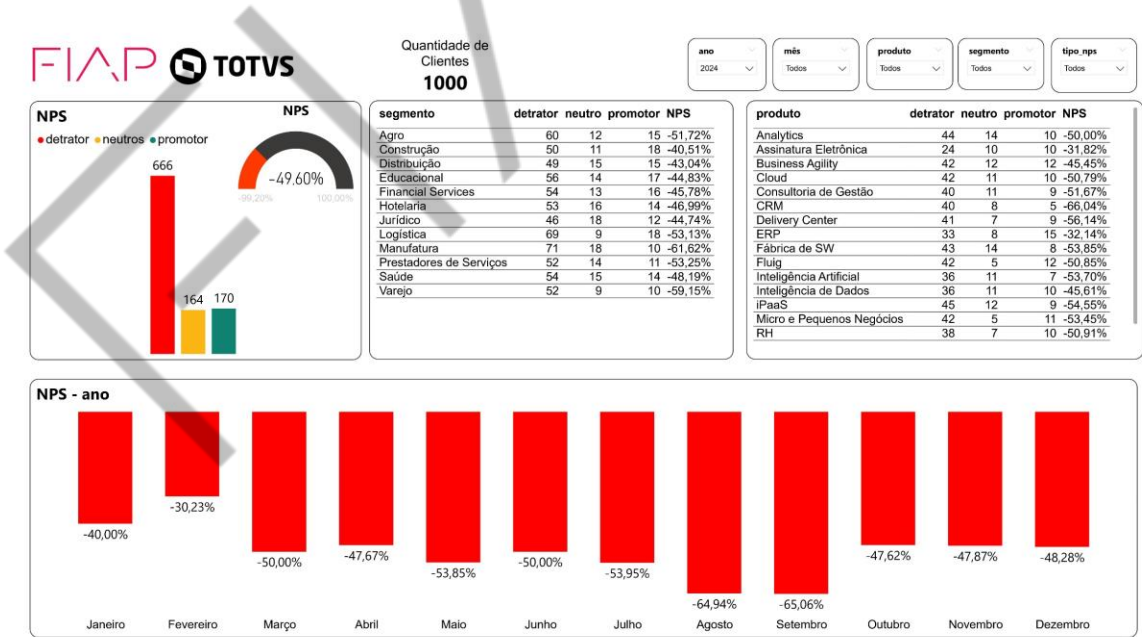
FIAP TOTVS

Quantidade de Clientes
1000

| ano | mês | produto | segmento | tipo_nps |
|---|---|---|---|---|
| 2024 | Todos | Todos | Todos | Todos |

NPS
● detrator ● neutros ● promotor

666
164 170

NPS
-49,60%
-99,20% 100,00%

| segmento | detrator | neutro | promotor | NPS |
|---|---|---|---|---|
| Agro | 60 | 12 | 15 | -51,72% |
| Construção | 50 | 11 | 18 | -40,51% |
| Distribuição | 49 | 15 | 15 | -43,04% |
| Educacional | 56 | 14 | 17 | -44,83% |
| Financial Services | 54 | 13 | 16 | -45,78% |
| Hotelaria | 53 | 16 | 14 | -46,99% |
| Jurídico | 46 | 18 | 12 | -44,74% |
| Logística | 69 | 9 | 18 | -53,13% |
| Manufatura | 71 | 18 | 10 | -61,62% |
| Prestadores de Serviços | 52 | 14 | 11 | -53,25% |
| Saúde | 54 | 15 | 14 | -48,19% |
| Varejo | 52 | 9 | 10 | -59,15% |

| produto | detrator | neutro | promotor | NPS |
|---|---|---|---|---|
| Analytics | 44 | 14 | 10 | -50,00% |
| Assinatura Eletrônica | 24 | 10 | 10 | -31,82% |
| Business Agility | 42 | 12 | 12 | -45,45% |
| Cloud | 42 | 11 | 10 | -50,79% |
| Consultoria de Gestão | 40 | 11 | 9 | -51,67% |
| CRM | 40 | 8 | 5 | -66,04% |
| Delivery Center | 41 | 7 | 9 | -56,14% |
| ERP | 33 | 8 | 15 | -32,14% |
| Fábrica de SW | 43 | 14 | 8 | -53,85% |
| Fluig | 42 | 5 | 12 | -50,85% |
| Inteligência Artificial | 36 | 11 | 7 | -53,70% |
| Inteligência de Dados | 36 | 11 | 10 | -45,61% |
| iPaaS | 45 | 12 | 9 | -54,55% |
| Micro e Pequenos Negócios | 42 | 5 | 11 | -53,45% |
| RH | 38 | 7 | 10 | -50,91% |

NPS - ano

-40,00% -30,23% -50,00% -47,67% -53,85% -50,00% -53,95% -64,94% -65,06% -47,62% -47,87% -48,28%

Janeiro Fevereiro Março Abril Maio Junho Julho Agosto Setembro Outubro Novembro Dezembro